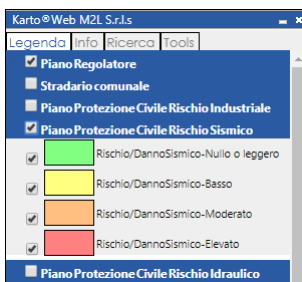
Karto®Web M2L S.r.l.s

Legenda | Info | Ricerca | Tools

Piano Regolatore

Stradario comunale

Piano Protezione Civile Rischio Industriale

Piano Protezione Civile Rischio Sismico

Rischio/DannoSismico-Nullo o leggero

Rischio/DannoSismico-Basso

Rischio/DannoSismico-Moderato

Rischio/DannoSismico-Elevato

Piano Protezione Civile Rischio Idraulico